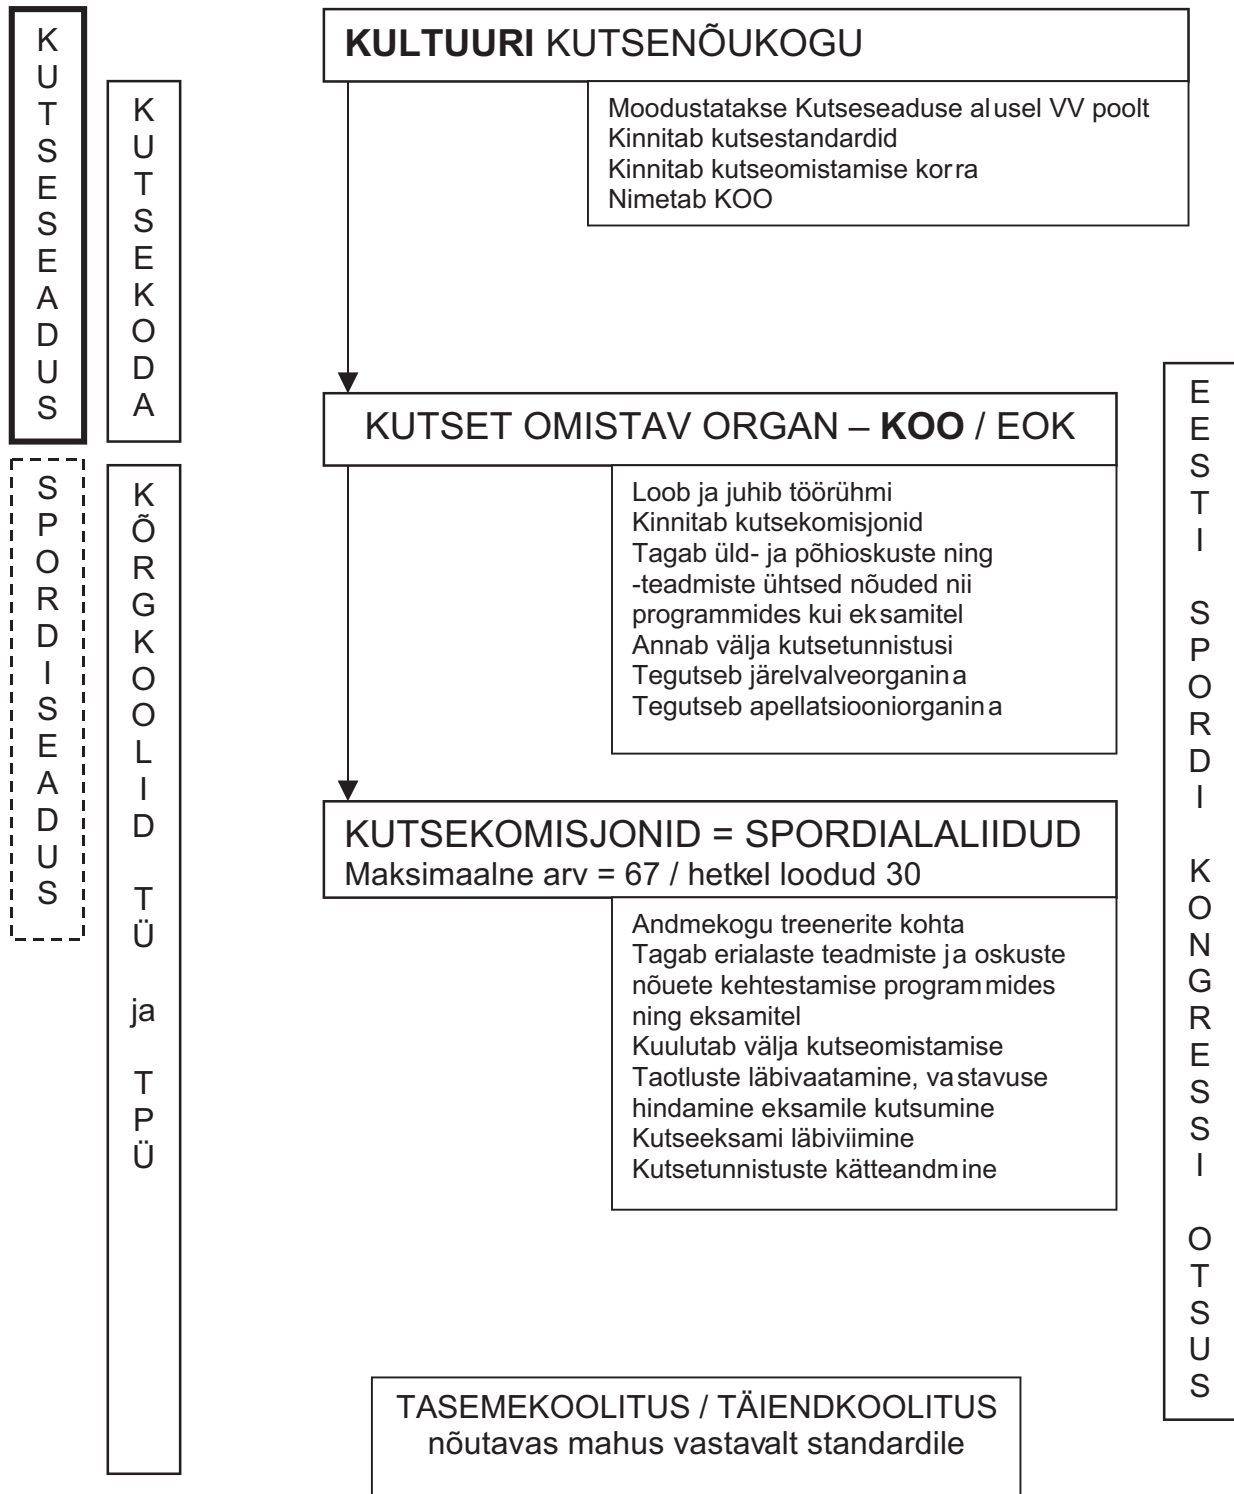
KUTSESEADUS

KUTSEKODA

SPORDISEADUS

KÕRGKOOLID TÜ ja TPÜ

**KULTUURI** KUTSENÕUKOGU

Moodustatakse Kutseseaduse alusel VV poolt
Kinnitab kutsestandardid
Kinnitab kutseomistamise korra
Nimetab KOO

KUTSET OMISTAV ORGAN – **KOO** / EOK

Loob ja juhib töörühmi
Kinnitab kutsekomisjonid
Tagab üld- ja põhioskuste ning -teadmiste ühtsed nõuded nii programmides kui eksamitel
Annab välja kutsetunnistusi
Tegutseb järelvalveorganina
Tegutseb apellatsiooniorganina

KUTSEKOMISJONID = SPORDIALALIIDUD
Maksimaalne arv = 67 / hetkel loodud 30

Andmekogu treenerite kohta
Tagab erialaste teadmiste ja oskuste nõuete kehtestamise programmides ning eksamitel
Kuulutab välja kutseomistamise
Taotluste läbivaatamine, vastavuse hindamine eksamile kutsumine
Kutseeksami läbiviimine
Kutsetunnistuste kätteandmine

EESTI SPORDI KONGRESSI OTSUS

TASEMEKOOLITUS / TÄIENDKOOLITUS
nõutavas mahus vastavalt standardile